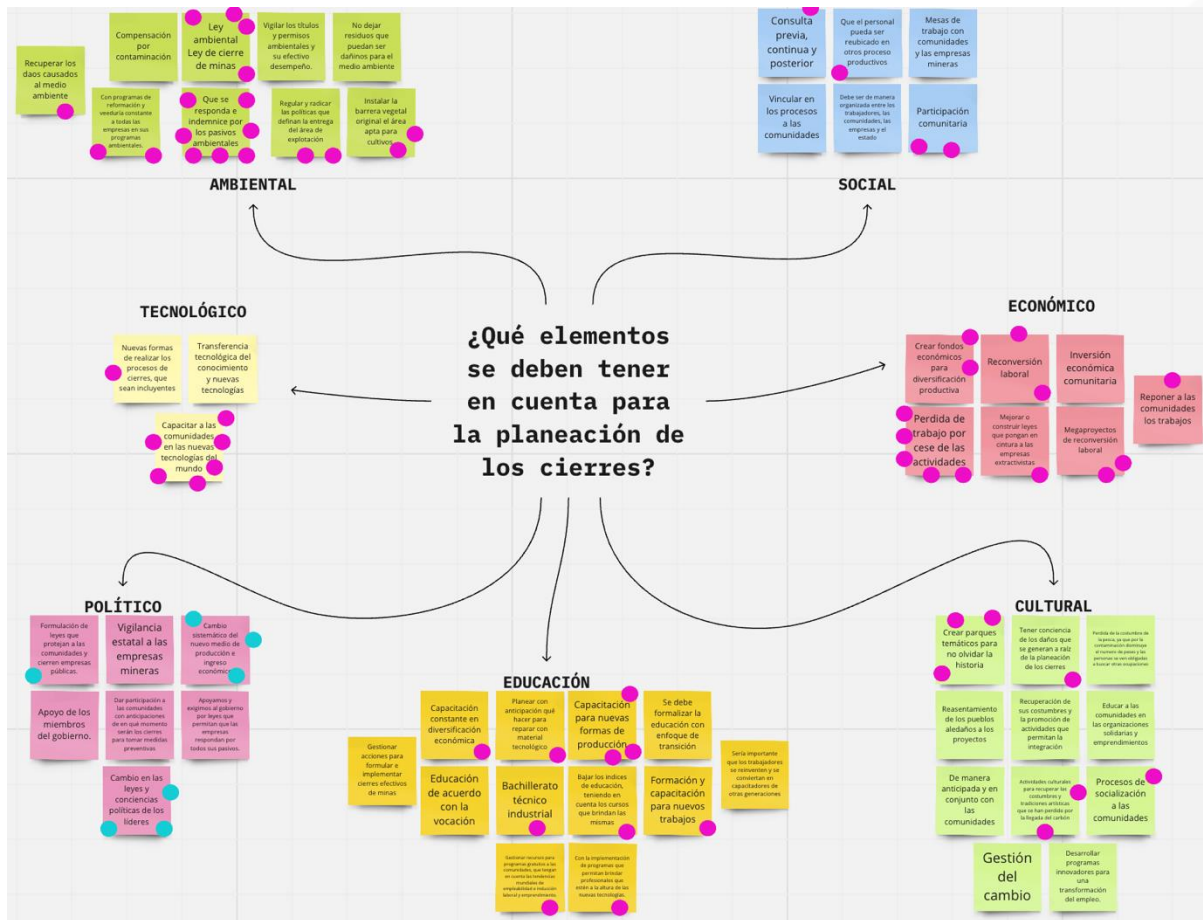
Compensación por contaminación

Ley ambiental Ley de cierre de minas

Vigilar los títulos y permisos ambientales y su efectivo desempeño.

No dejar residuos que puedan ser dañinos para el medio ambiente

Recuperar los daos causados al medio ambiente

Con programas de reformación y veeduría constante a todas las empresas en sus programas ambientales.

Que se responda e indemnice por los pasivos ambientales

Regular y radicar las políticas que definan la entrega del área de explotación

Instalar la barrera vegetal original el área apta para cultivos

AMBIENTAL

Consulta previa, continua y posterior

Que el personal pueda ser reubicado en otros proceso productivos

Mesas de trabajo con comunidades y las empresas mineras

Vincular en los procesos a las comunidades

Debe ser de manera organizada entre los trabajadores, las comunidades, las empresas y el estado

Participación comunitaria

SOCIAL

TECNOLÓGICO

Nuevas formas de realizar los procesos de cierres, que sean incluyentes

Transferencia tecnológica del conocimiento y nuevas tecnologías

Capacitar a las comunidades en las nuevas tecnologías del mundo

¿Qué elementos se deben tener en cuenta para la planeación de los cierres?

ECONÓMICO

Crear fondos económicos para diversificación productiva

Reconversión laboral

Inversión económica comunitaria

Reponer a las comunidades los trabajos

Perdida de trabajo por cese de las actividades

Mejorar o construir leyes que pongan en cintura a las empresas extractivistas

Megaproyectos de reconversión laboral

POLÍTICO

Formulación de leyes que protejan a las comunidades y cierren empresas públicas.

Vigilancia estatal a las empresas mineras

Cambio sistemático del nuevo medio de producción e ingreso económico

Apoyo de los miembros del gobierno.

Dar participación a las comunidades con anticipaciones de en qué momento serán los cierres para tomar medidas preventivas

Apoyamos y exigimos al gobierno por leyes que permitan que las empresas respondan por todos sus pasivos.

Cambio en las leyes y conciencias políticas de los lideres

EDUCACIÓN

Capacitación constante en diversificación económica

Planear con anticipación qué hacer para reparar con material tecnológico

Capacitación para nuevas formas de producción

Se debe formalizar la educación con enfoque de transición

Gestionar acciones para formular e implementar cierres efectivos de minas

Sería importante que los trabajadores se reinventen y se conviertan en capacitadores de otras generaciones

Educación de acuerdo con la vocación

Bachillerato técnico industrial

Bajar los índices de educación, teniendo en cuenta los cursos que brindan las mismas

Formación y capacitación para nuevos trabajos

Gestionar recursos para programas gratuitos a las comunidades, que tengan en cuenta las tendencias mundiales de empleabilidad e inducción laboral y emprendimiento.

Con la implementación de programas que permitan brindar profesionales que estén a la altura de las nuevas tecnologías.

CULTURAL

Crear parques temáticos para no olvidar la historia

Tener conciencia de los daños que se generan a raíz de la planeación de los cierres

Perdida de la costumbre de la pesca, ya que por la contaminación disminuye el numero de peses y las personas se ven obligadas a buscar otras ocupaciones

Reasentamiento de los pueblos aledaños a los proyectos

Recuperación de sus costumbres y la promoción de actividades que permitan la integración

Educar a las comunidades en las organizaciones solidarias y emprendimientos

De manera anticipada y en conjunto con las comunidades

Actividades culturales para recuperar las costumbres y tradiciones artísticas que se han perdido por la llegada del carbón

Procesos de socialización a las comunidades

Gestión del cambio

Desarrollar programas innovadores para una transformación del empleo.